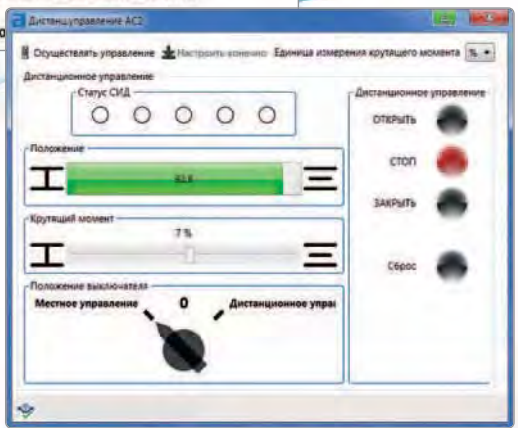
Дистанционное управление AC2

Осуществлять управление  Настроить конечно  Единица измерения крутящего момента  % ▾

Дистанционное управление

Статус СИД

Положение

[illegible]

Крутящий момент

7 %

Положение выключателя

Местное управление

0

Дистанционное управ

Дистанционное управление

ОТКРЫТЬ

СТОП

ЗАКРЫТЬ

Сброс